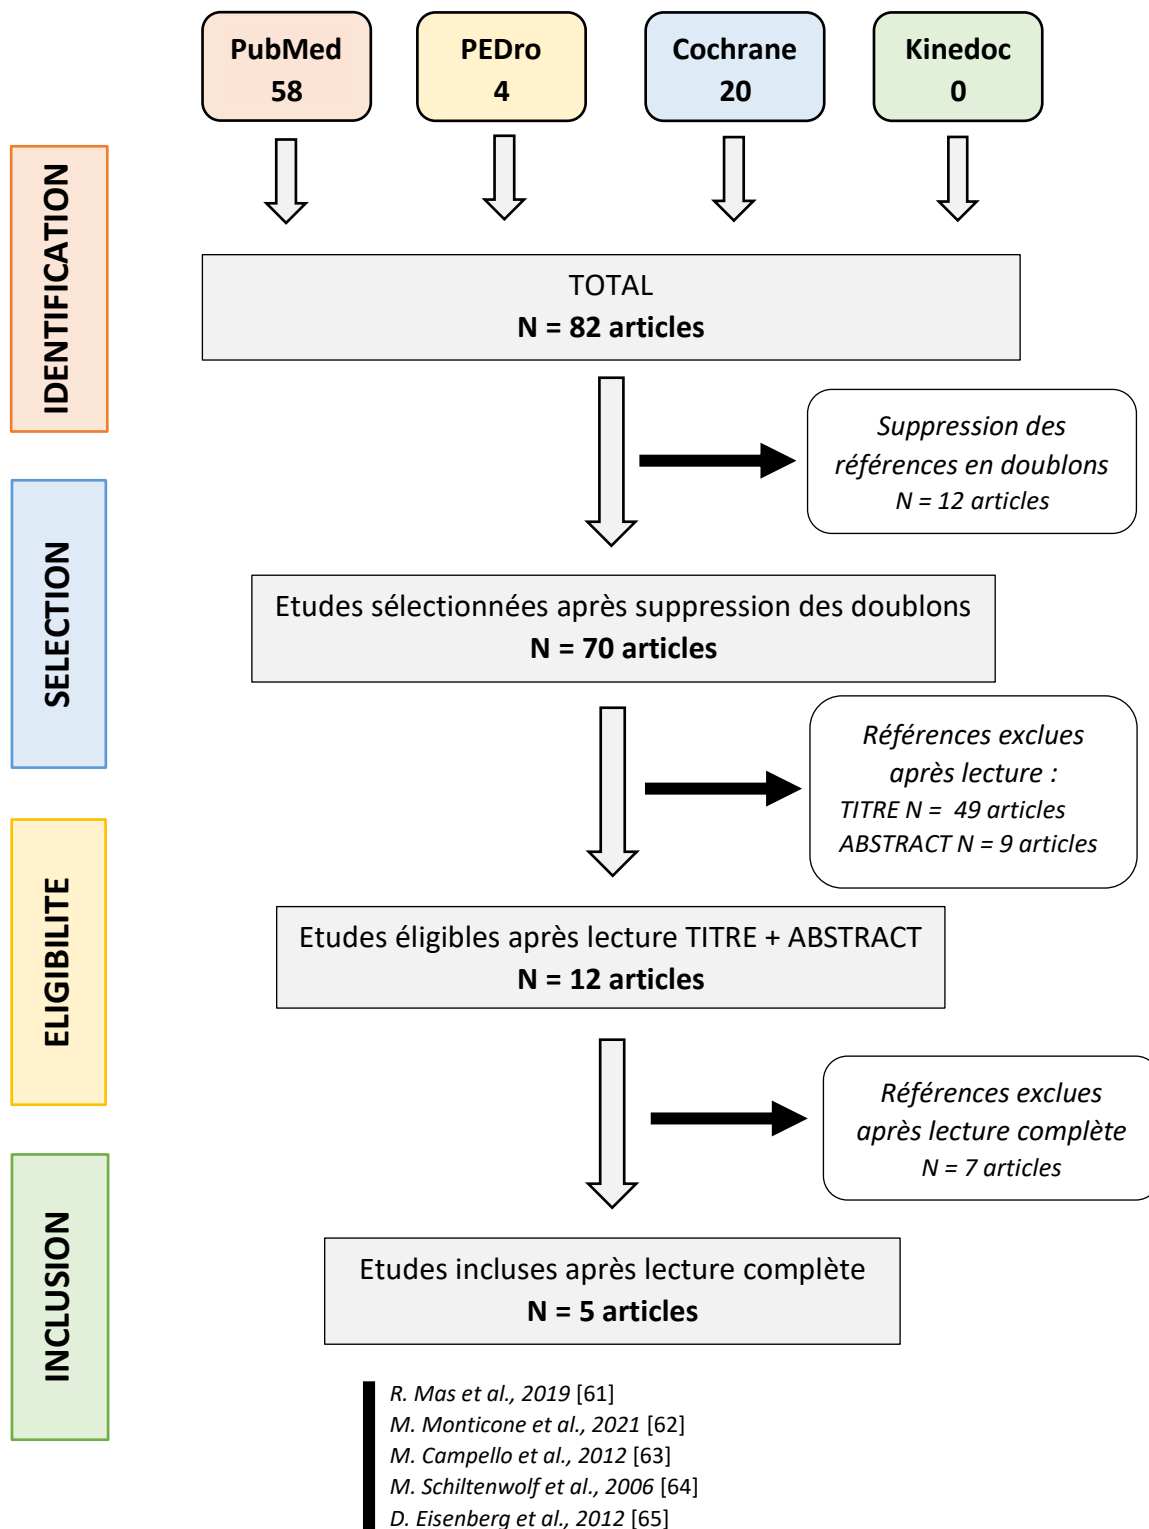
PubMed
58

PEDro
4

Cochrane
20

Kinedoc
0

IDENTIFICATION

TOTAL
N = 82 articles

Suppression des références en doublons
N = 12 articles

SELECTION

Etudes sélectionnées après suppression des doublons
N = 70 articles

Références exclues après lecture :
TITRE N = 49 articles
ABSTRACT N = 9 articles

ELIGIBILITE

Etudes éligibles après lecture TITRE + ABSTRACT
N = 12 articles

Références exclues après lecture complète
N = 7 articles

INCLUSION

Etudes incluses après lecture complète
N = 5 articles

R. Mas et al., 2019 [61]
M. Monticone et al., 2021 [62]
M. Campello et al., 2012 [63]
M. Schiltenwolf et al., 2006 [64]
D. Eisenberg et al., 2012 [65]